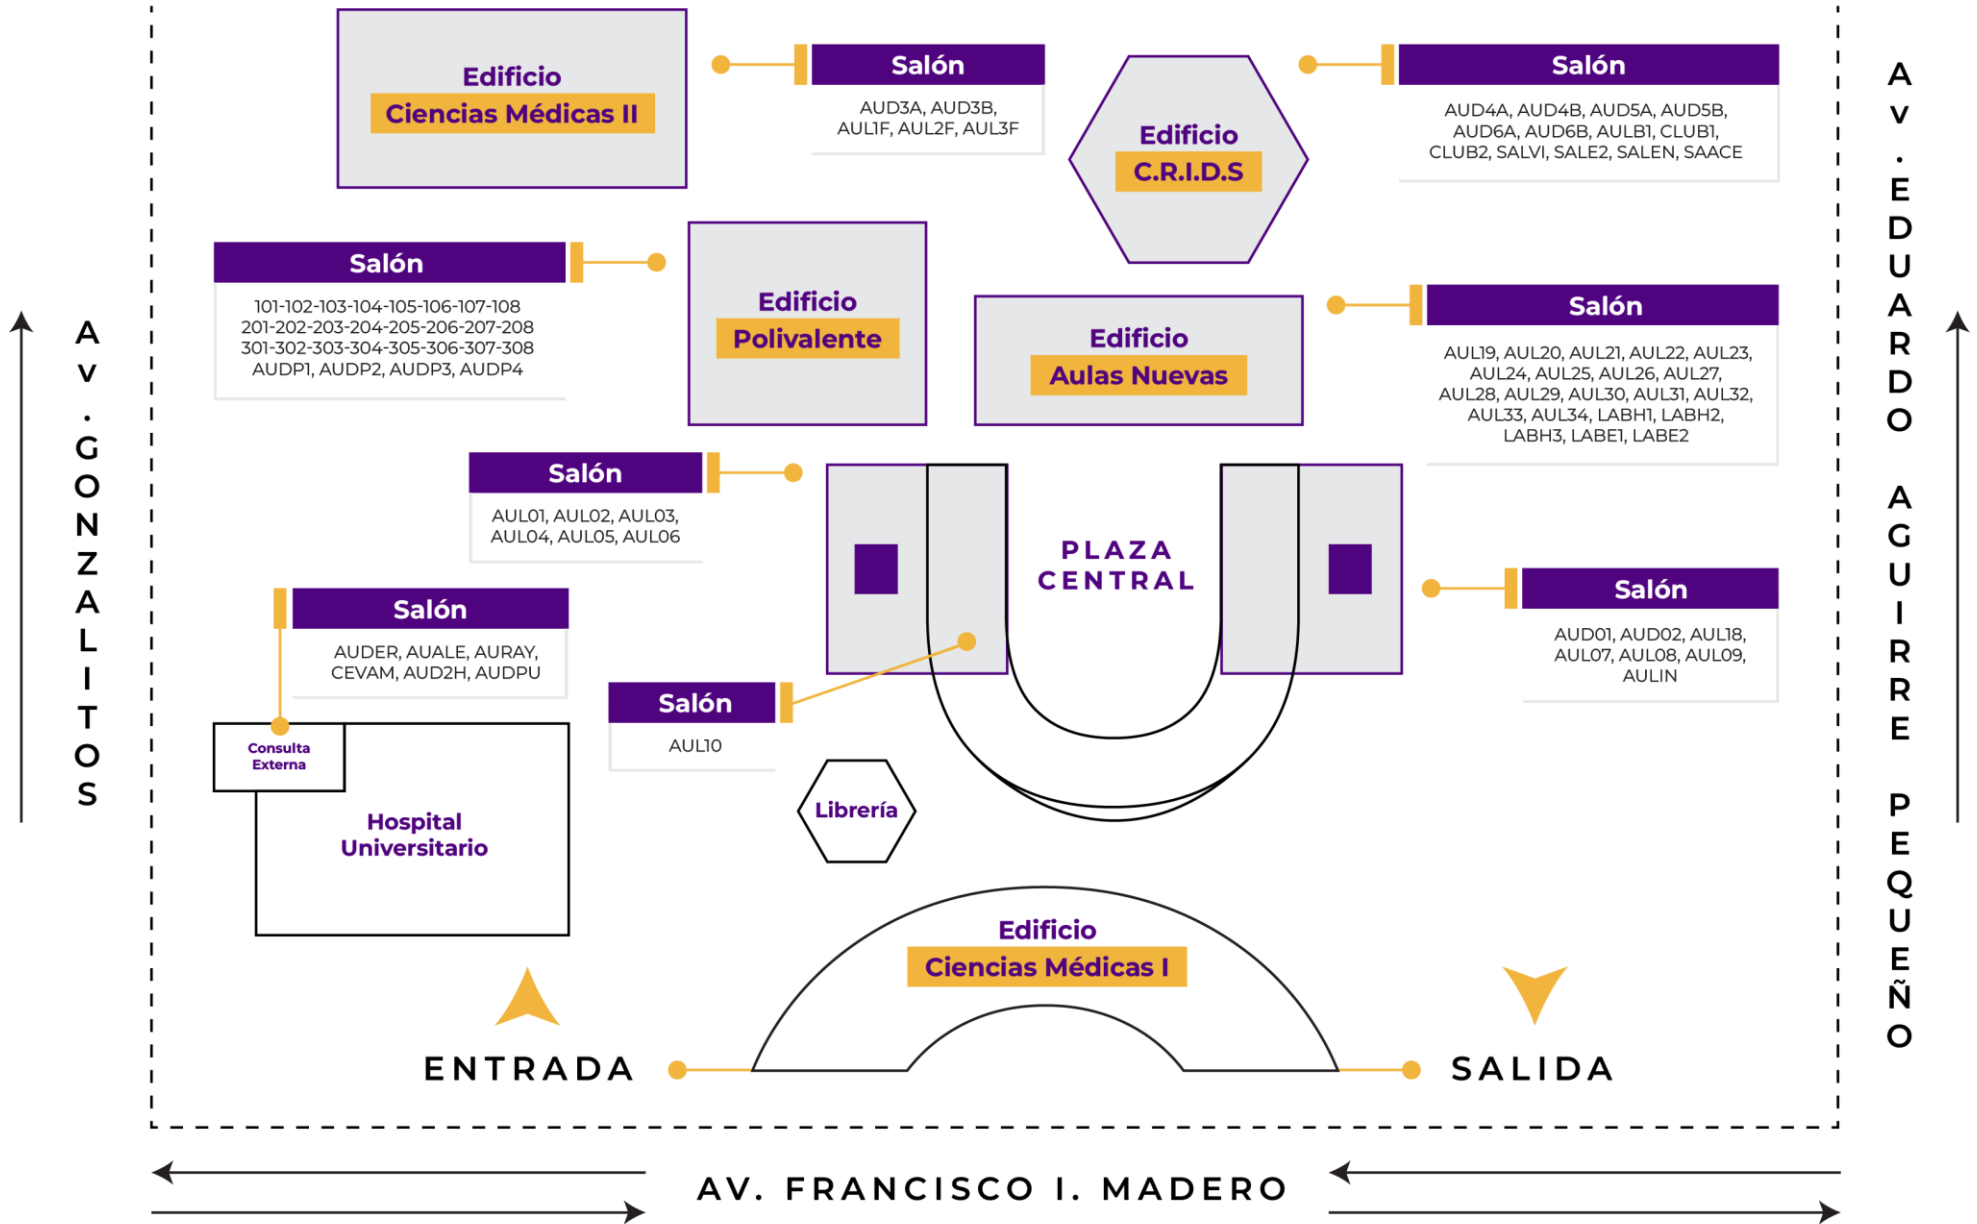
Edificio
Ciencias Médicas II

Salón
AUD3A, AUD3B, AUL1F, AUL2F, AUL3F

Edificio
C.R.I.D.S

Salón
AUD4A, AUD4B, AUD5A, AUD5B, AUD6A, AUD6B, AULB1, CLUB1, CLUB2, SALV1, SALE2, SALEN, SAACE

A V . E D U A R D O A G U I R R E P E Q U E Ñ O

A V . G O N Z A L I T O S

Salón
101-102-103-104-105-106-107-108
201-202-203-204-205-206-207-208
301-302-303-304-305-306-307-308
AUDP1, AUDP2, AUDP3, AUDP4

Edificio
Polivalente

Edificio
Aulas Nuevas

Salón
AUL19, AUL20, AUL21, AUL22, AUL23, AUL24, AUL25, AUL26, AUL27, AUL28, AUL29, AUL30, AUL31, AUL32, AUL33, AUL34, LABH1, LABH2, LABH3, LABE1, LABE2

Salón
AUL01, AUL02, AUL03, AUL04, AUL05, AUL06

PLAZA CENTRAL

Salón
AUD01, AUD02, AUL18, AUL07, AUL08, AUL09, AULIN

Salón
AUDER, AUALE, AURAY, CEVAM, AUD2H, AUDPU

Salón
AUL10

Consulta Externa

Hospital Universitario

Librería

Edificio
Ciencias Médicas I

ENTRADA

SALIDA

AV. FRANCISCO I. MADERO